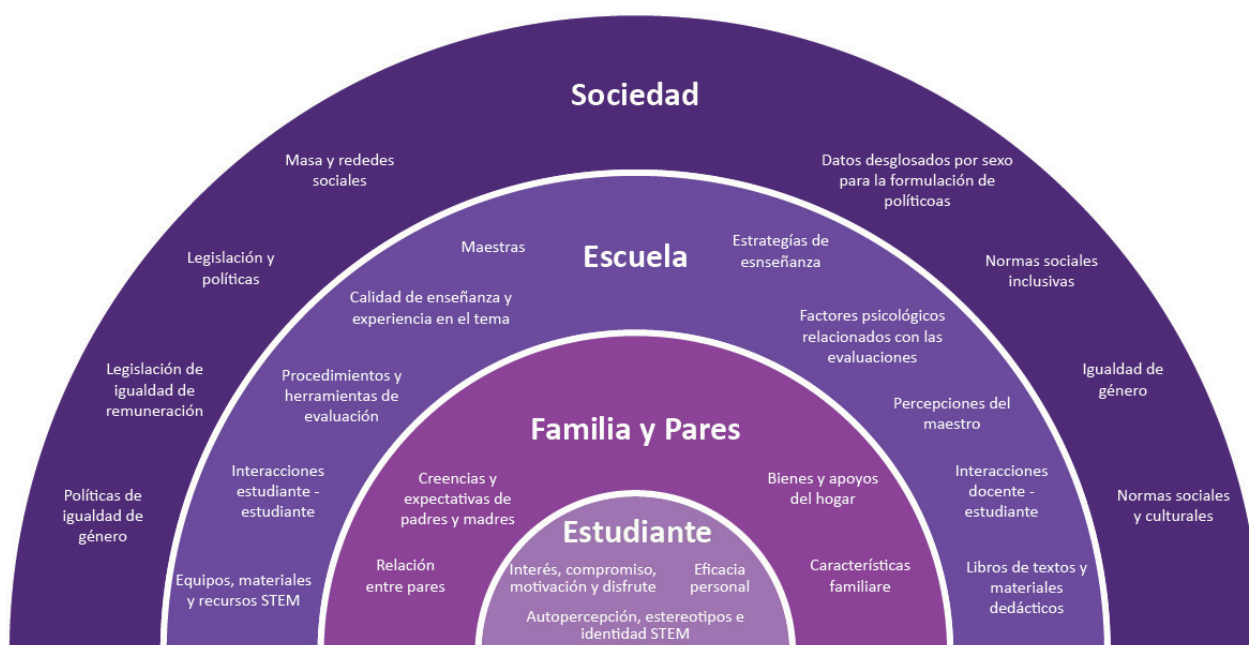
Sociedad

Masa y rededes sociales

Legislación y políticas

Legislación de igualdad de remuneración

Políticas de igualdad de género

Datos desglosados por sexo para la formulación de políticoas

Normas sociales inclusivas

Igualdad de género

Normas sociales y culturales

Escuela

Maestras

Calidad de enseñanza y experiencia en el tema

Procedimientos y herramientas de evaluación

Interacciones estudiante - estudiante

Equipos, materiales y recursos STEM

Estrategías de esnseñanza

Factores psicológicos relacionados con las evaluaciones

Percepciones del maestro

Interacciones docente - estudiante

Libros de textos y materiales dedácticos

Familia y Pares

Creencias y expectativas de padres y madres

Relación entre pares

Bienes y apoyos del hogar

Características familiare

Estudiante

Interés, compromiso, motivación y disfrute

Eficacia personal

Autopercepción, estereotipos e identidad STEM